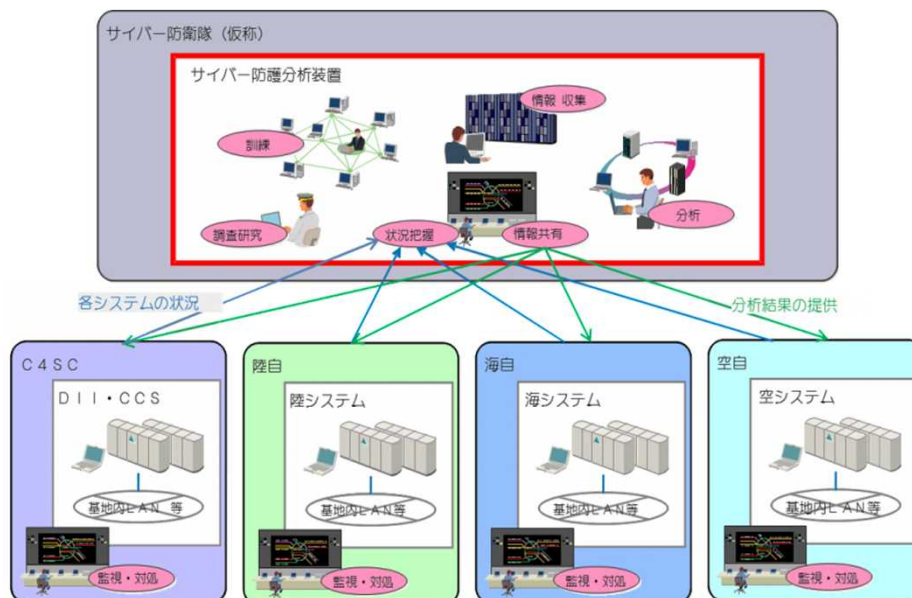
サイバー防衛隊（仮称）

サイバー防護分析装置

訓練

情報 収集

分析

調査研究

状況把握

情報共有

各システムの状況

分析結果の提供

C４SC

DII・CCS

基地内LAN 等

監視・対処

陸自

陸システム

基地内LAN等

監視・対処

海自

海システム

基地内LAN等

監視・対処

空自

空システム

基地内LAN 等

監視・対処